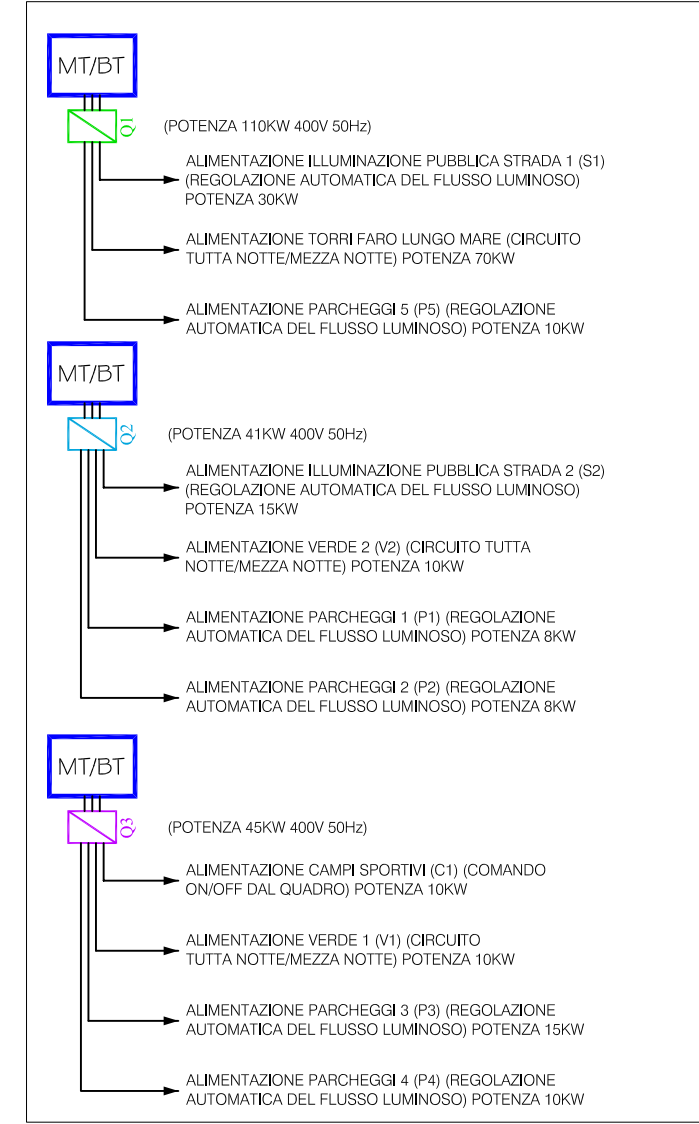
MT/BT

Q1 (POTENZA 110KW 400V 50Hz)

ALIMENTAZIONE ILLUMINAZIONE PUBBLICA STRADA 1 (S1) (REGOLAZIONE AUTOMATICA DEL FLUSSO LUMINOSO) POTENZA 30KW

ALIMENTAZIONE TORRI FARO LUNGO MARE (CIRCUITO TUTTA NOTTE/MEZZA NOTTE) POTENZA 70KW

ALIMENTAZIONE PARCHEGGI 5 (P5) (REGOLAZIONE AUTOMATICA DEL FLUSSO LUMINOSO) POTENZA 10KW

MT/BT

Q2 (POTENZA 41KW 400V 50Hz)

ALIMENTAZIONE ILLUMINAZIONE PUBBLICA STRADA 2 (S2) (REGOLAZIONE AUTOMATICA DEL FLUSSO LUMINOSO) POTENZA 15KW

ALIMENTAZIONE VERDE 2 (V2) (CIRCUITO TUTTA NOTTE/MEZZA NOTTE) POTENZA 10KW

ALIMENTAZIONE PARCHEGGI 1 (P1) (REGOLAZIONE AUTOMATICA DEL FLUSSO LUMINOSO) POTENZA 8KW

ALIMENTAZIONE PARCHEGGI 2 (P2) (REGOLAZIONE AUTOMATICA DEL FLUSSO LUMINOSO) POTENZA 8KW

MT/BT

Q3 (POTENZA 45KW 400V 50Hz)

ALIMENTAZIONE CAMPI SPORTIVI (C1) (COMANDO ON/OFF DAL QUADRO) POTENZA 10KW

ALIMENTAZIONE VERDE 1 (V1) (CIRCUITO TUTTA NOTTE/MEZZA NOTTE) POTENZA 10KW

ALIMENTAZIONE PARCHEGGI 3 (P3) (REGOLAZIONE AUTOMATICA DEL FLUSSO LUMINOSO) POTENZA 15KW

ALIMENTAZIONE PARCHEGGI 4 (P4) (REGOLAZIONE AUTOMATICA DEL FLUSSO LUMINOSO) POTENZA 10KW